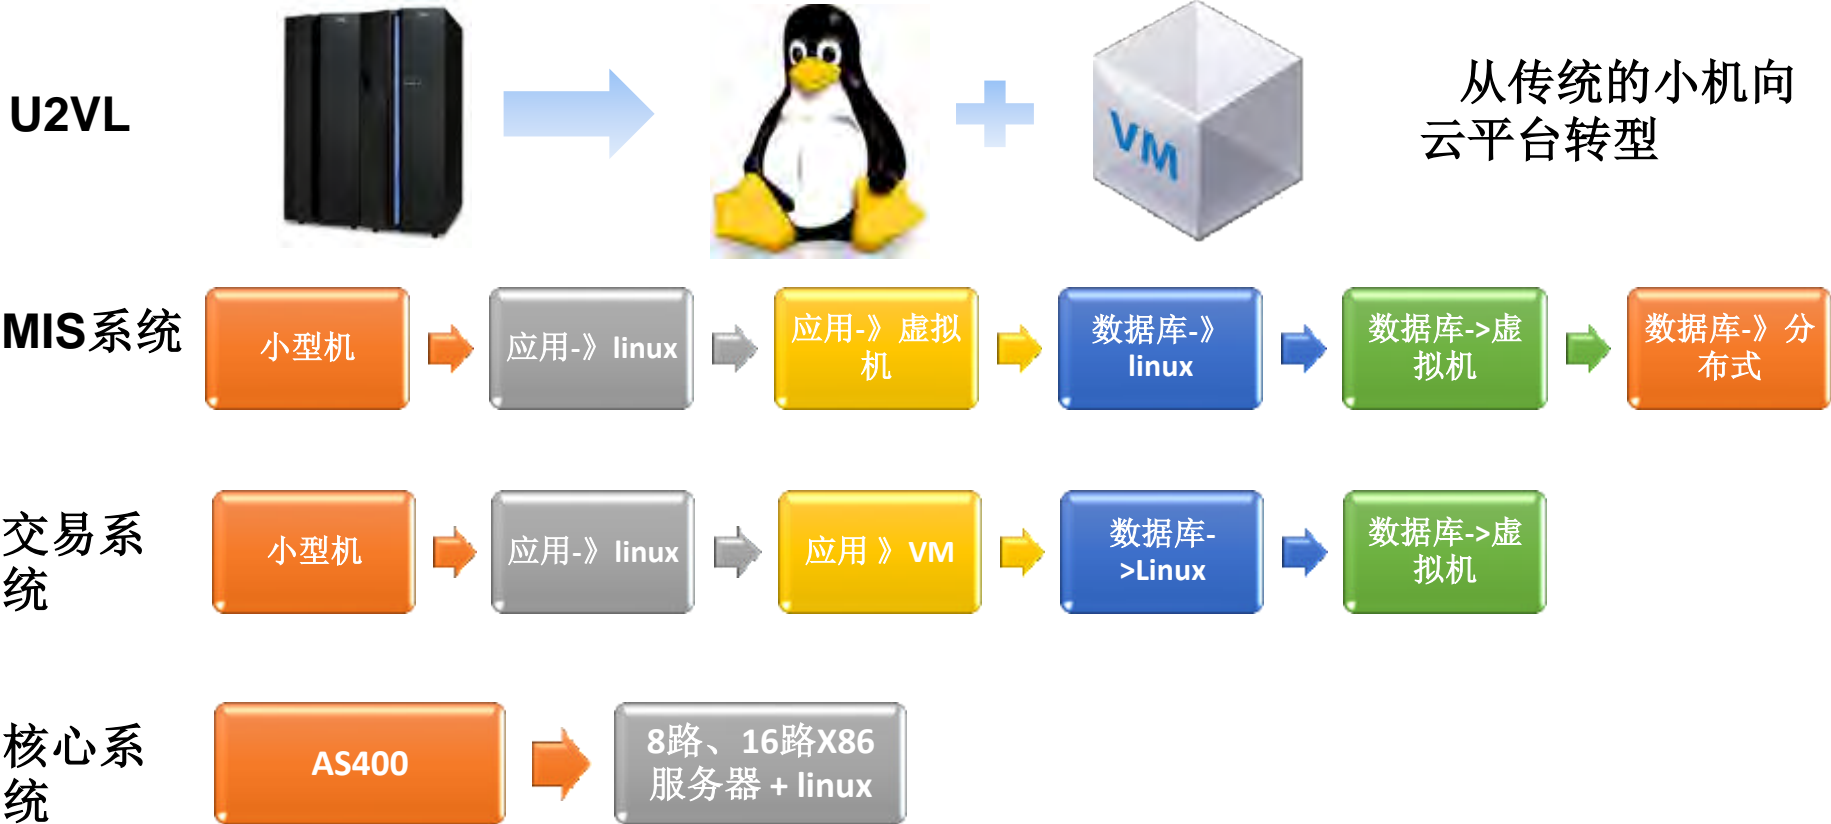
U2VL

VM

从传统的小机向云平台转型

MIS系统

小型机

应用-》linux

应用-》虚拟机

数据库-》linux

数据库->虚拟机

数据库-》分布式

交易系统

小型机

应用-》linux

应用》VM

数据库->Linux

数据库->虚拟机

核心系统

AS400

8路、16路X86服务器 + linux